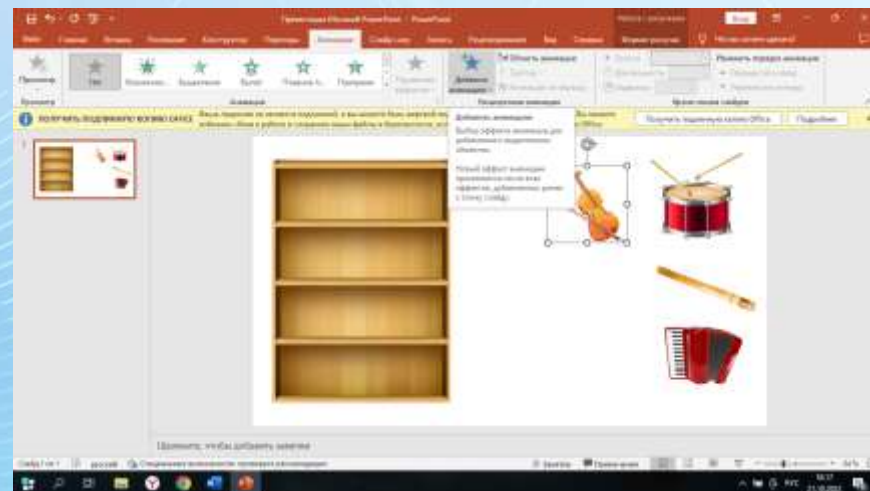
Презентация Microsoft PowerPoint - PowerPoint

Файл Главная Вставка Рисование Конструктор Переходы Анимация Слайд-шоу Запись Рецензирование Вид Справка Формат рисунка

Просмотр

Нет Появление Выцветание Вылет Плавное п... Прорезание

Анимация

Добавить анимацию

Область анимации

Расширенная анимация

Время показа слайдов

Изменить порядок анимации

ПОЛУЧИТЬ ПОДЛИННУЮ КОПИЮ OFFICE

Получить подлинную копию Office Подробнее

Добавить анимацию

Выбор эффекта анимации для добавления к выделенным объектам.

Новый эффект анимации применяется после всех эффектов, добавленных ранее к этому слайду.

Щелкните, чтобы добавить заметки

Слайд 1 из 1 русский Специальные возможности: проверьте рекомендации

Заметки Примечания

РУС